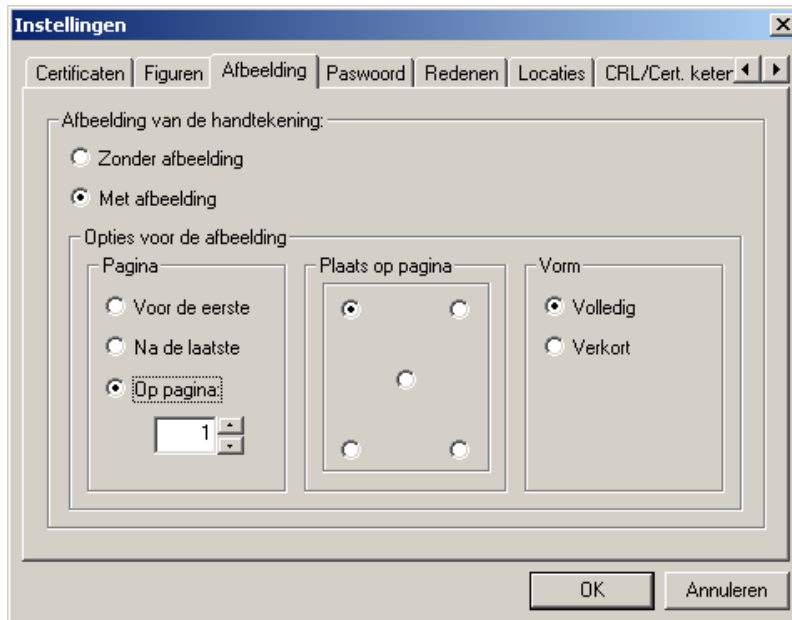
Instellingen

Certificaten | Figuren | Afbeelding | Paswoord | Redenen | Locaties | CRL/Cert. keter

Afbeelding van de handtekening:

Zonder afbeelding

Met afbeelding

Opties voor de afbeelding

Pagina

Voor de eerste

Na de laatste

Op pagina

1

Plaats op pagina

Vorm

Volledig

Verkort

OK

Annuleren